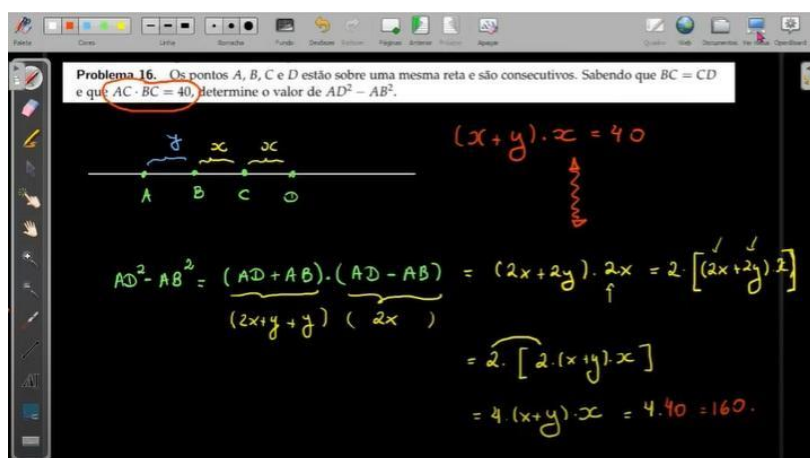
Paleta Cores Linha Borracha Fundo Desfazer Refazer Páginas Anterior Próximo Apagar Quadro Web Documentos Ver tela OpenBoard

**Problema 16.** Os pontos $A$, $B$, $C$ e $D$ estão sobre uma mesma reta e são consecutivos. Sabendo que $BC = CD$ e que $AC \cdot BC = 40$, determine o valor de $AD^2 - AB^2$.

$y$ $x$ $x$

A B C D

$(x+y) \cdot x = 40$

$AD^2 - AB^2 = (AD + AB) \cdot (AD - AB) = (2x + 2y) \cdot 2x = 2 \cdot [(2x+2y) \cdot x]$

$(2x + y + y)$ $(2x)$

$= 2 \cdot [2 \cdot (x+y) \cdot x]$

$= 4 \cdot (x+y) \cdot x = 4 \cdot 40 = 160.$